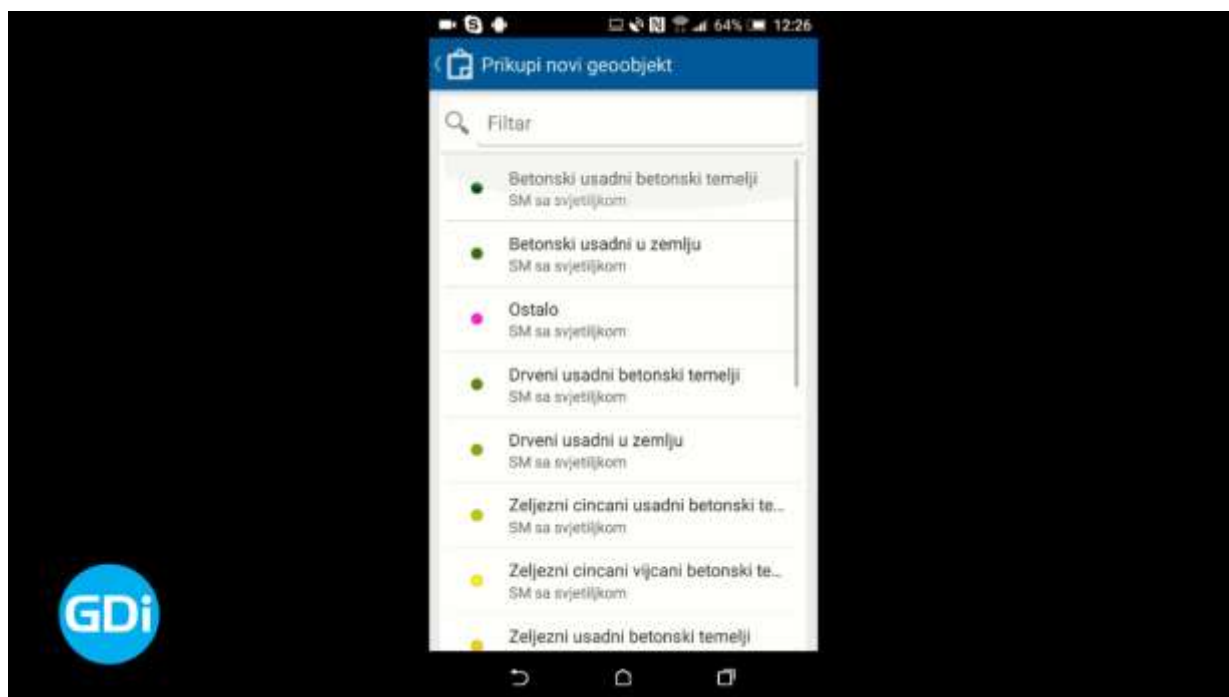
64% 12:26

Prikupi novi geoobjekt

Filtar

Betonski usadni betonski temelji
SM sa svjetiljkom

Betonski usadni u zemlju
SM sa svjetiljkom

Ostalo
SM sa svjetiljkom

Drveni usadni betonski temelji
SM sa svjetiljkom

Drveni usadni u zemlju
SM sa svjetiljkom

Zeljezni cincani usadni betonski te...
SM sa svjetiljkom

Zeljezni cincani vijcani betonski te...
SM sa svjetiljkom

Zeljezni usadni betonski temelji

GDi